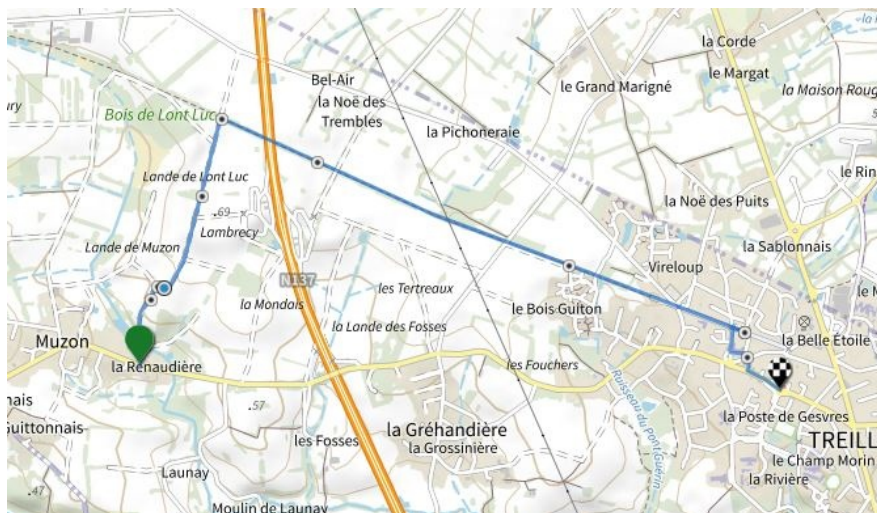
ury
Bois de Lont Luc
Bel-Air
la Noë des Trembles
la Pichoneraie
le Grand Marigné
la Corde
le Margat
la Maison Roug
le Rin
Lande de Lont Luc
.69
Lambrecy
Lande de Muzon
la Noë des Puits
la Sablonnais
Vireloup
N137
les Tertreaux
la Mondais
le Bois Guiton
la Lande des Fosses
la Belle Etoile
le M
Muzon
la Renaudière
les Fouchers
Ruisseau du Pont Guérin
la Poste de Gesvres
nais
Guittonnais
.57
les Fosses
la Gréhandière
la Grossinière
TREILL
le Champ Morin
la Rivière
Launay
.47
Moulin de Launay